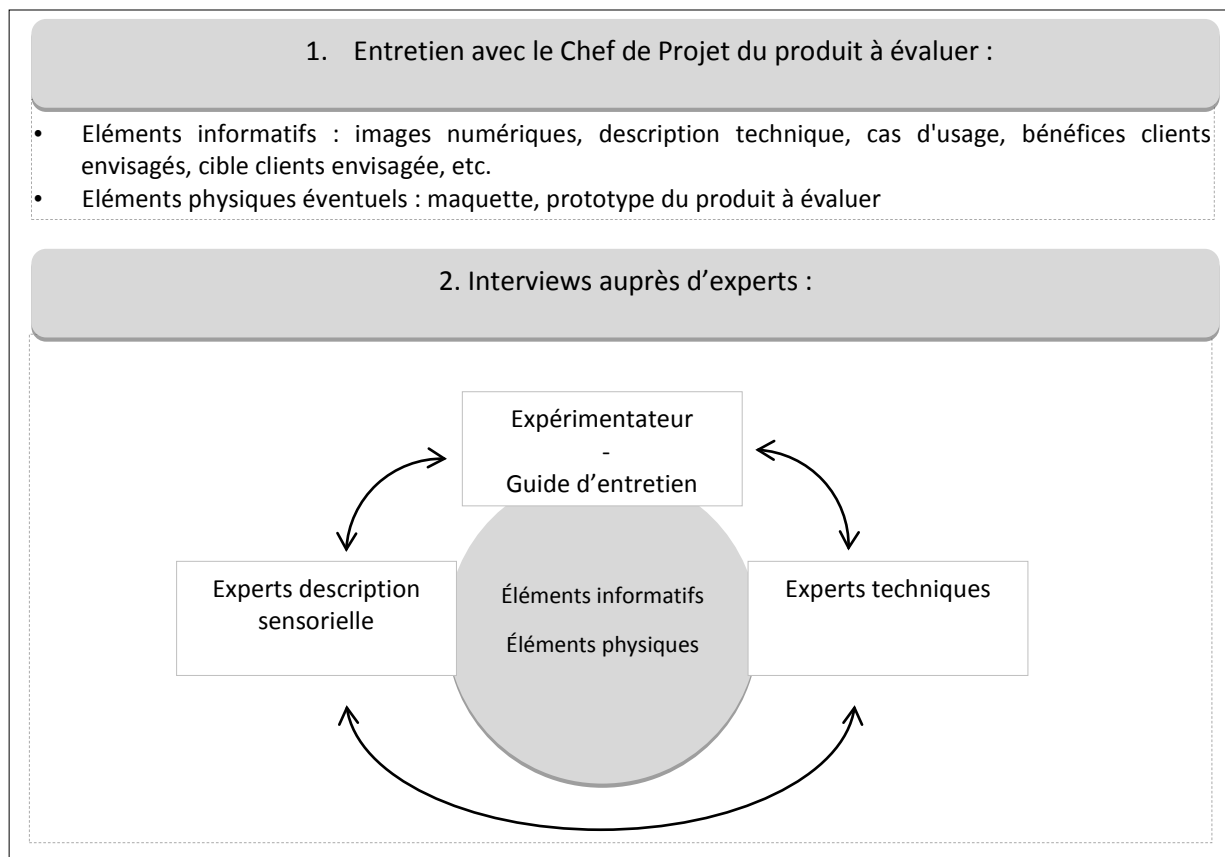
1. Entretien avec le Chef de Projet du produit à évaluer :

• Eléments informatifs : images numériques, description technique, cas d'usage, bénéfices clients envisagés, cible clients envisagée, etc.
• Eléments physiques éventuels : maquette, prototype du produit à évaluer

2. Interviews auprès d'experts :

Expérimentateur
-
Guide d'entretien

Experts description sensorielle

Éléments informatifs
Éléments physiques

Experts techniques